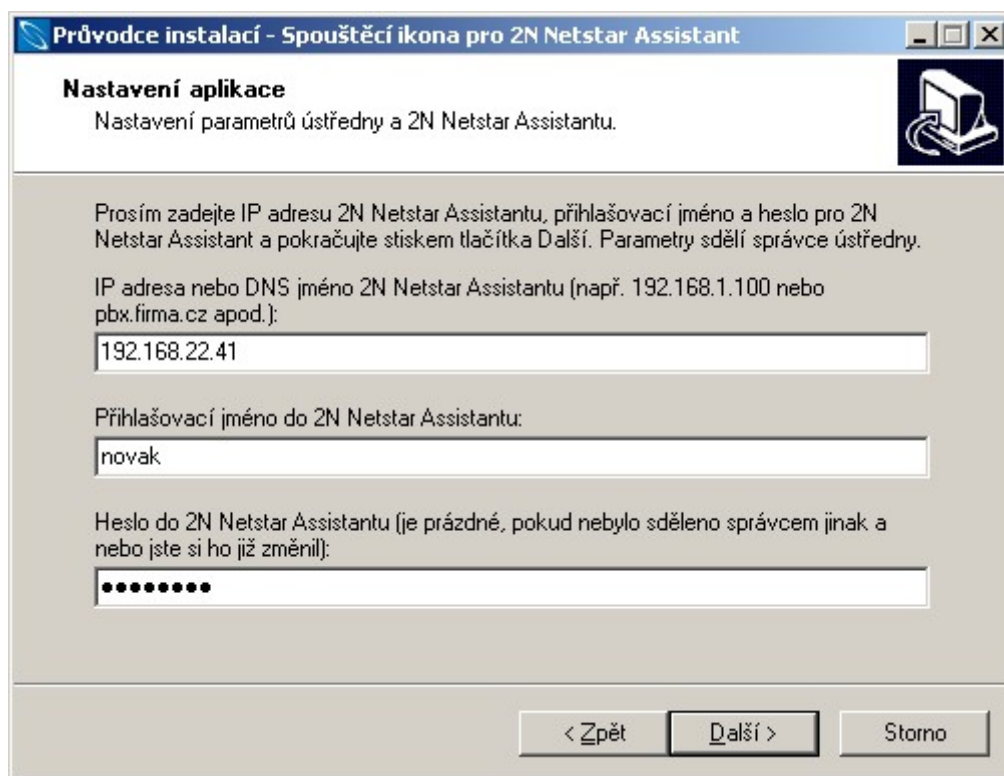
Průvodce instalací - Spouštěcí ikona pro 2N Netstar Assistant

Nastavení aplikace
Nastavení parametrů ústředny a 2N Netstar Assistantu.

Prosím zadejte IP adresu 2N Netstar Assistantu, přihlašovací jméno a heslo pro 2N Netstar Assistant a pokračujte stiskem tlačítka Další. Parametry sdělí správce ústředny.

IP adresa nebo DNS jméno 2N Netstar Assistantu (např. 192.168.1.100 nebo pbx.firma.cz apod.):

192.168.22.41

Přihlašovací jméno do 2N Netstar Assistantu:

novak

Heslo do 2N Netstar Assistantu (je prázdné, pokud nebylo sděleno správcem jinak a nebo jste si ho již změnil):

••••••••

< Zpět | Další > | Storno